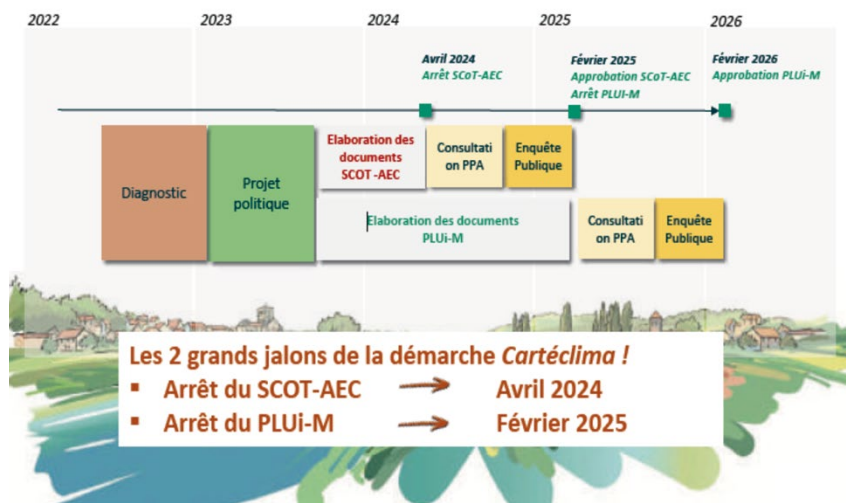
2022

2023

2024

2025

2026

Avril 2024
Arrêt SCoT-AEC

Février 2025
Approbation SCoT-AEC
Arrêt PLUi-M

Février 2026
Approbation PLUi-M

Diagnostic

Projet politique

Elaboration des documents SCOT -AEC

Consultati on PPA

Enquête Publique

Elaboration des documents PLUi-M

Consultati on PPA

Enquête Publique

Les 2 grands jalons de la démarche *Cartéclima* !

▪ Arrêt du SCOT-AEC → Avril 2024

▪ Arrêt du PLUi-M → Février 2025